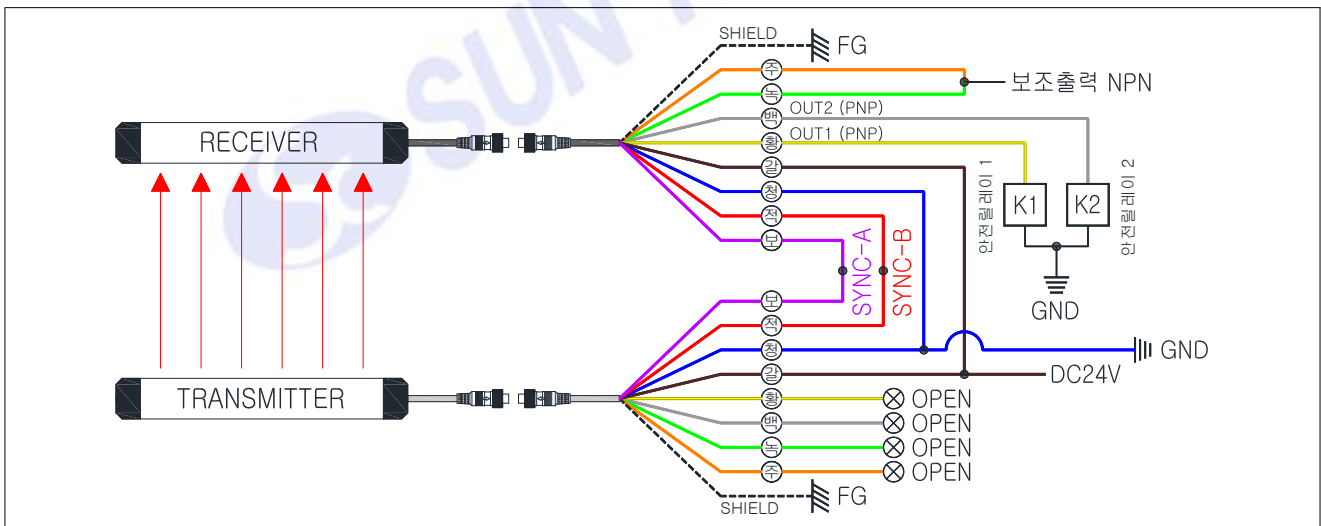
SHIELD
FG
주
보조출력 NPN
녹
OUT2 (PNP)
백
OUT1 (PNP)
황
RECEIVER
갈
안전릴레이 1
안전릴레이 2
K1
K2
청
적
보
SYNC-A
SYNC-B
GND
보
적
청
GND
TRANSMITTER
갈
DC24V
황
OPEN
백
OPEN
녹
OPEN
주
OPEN
FG
SHIELD